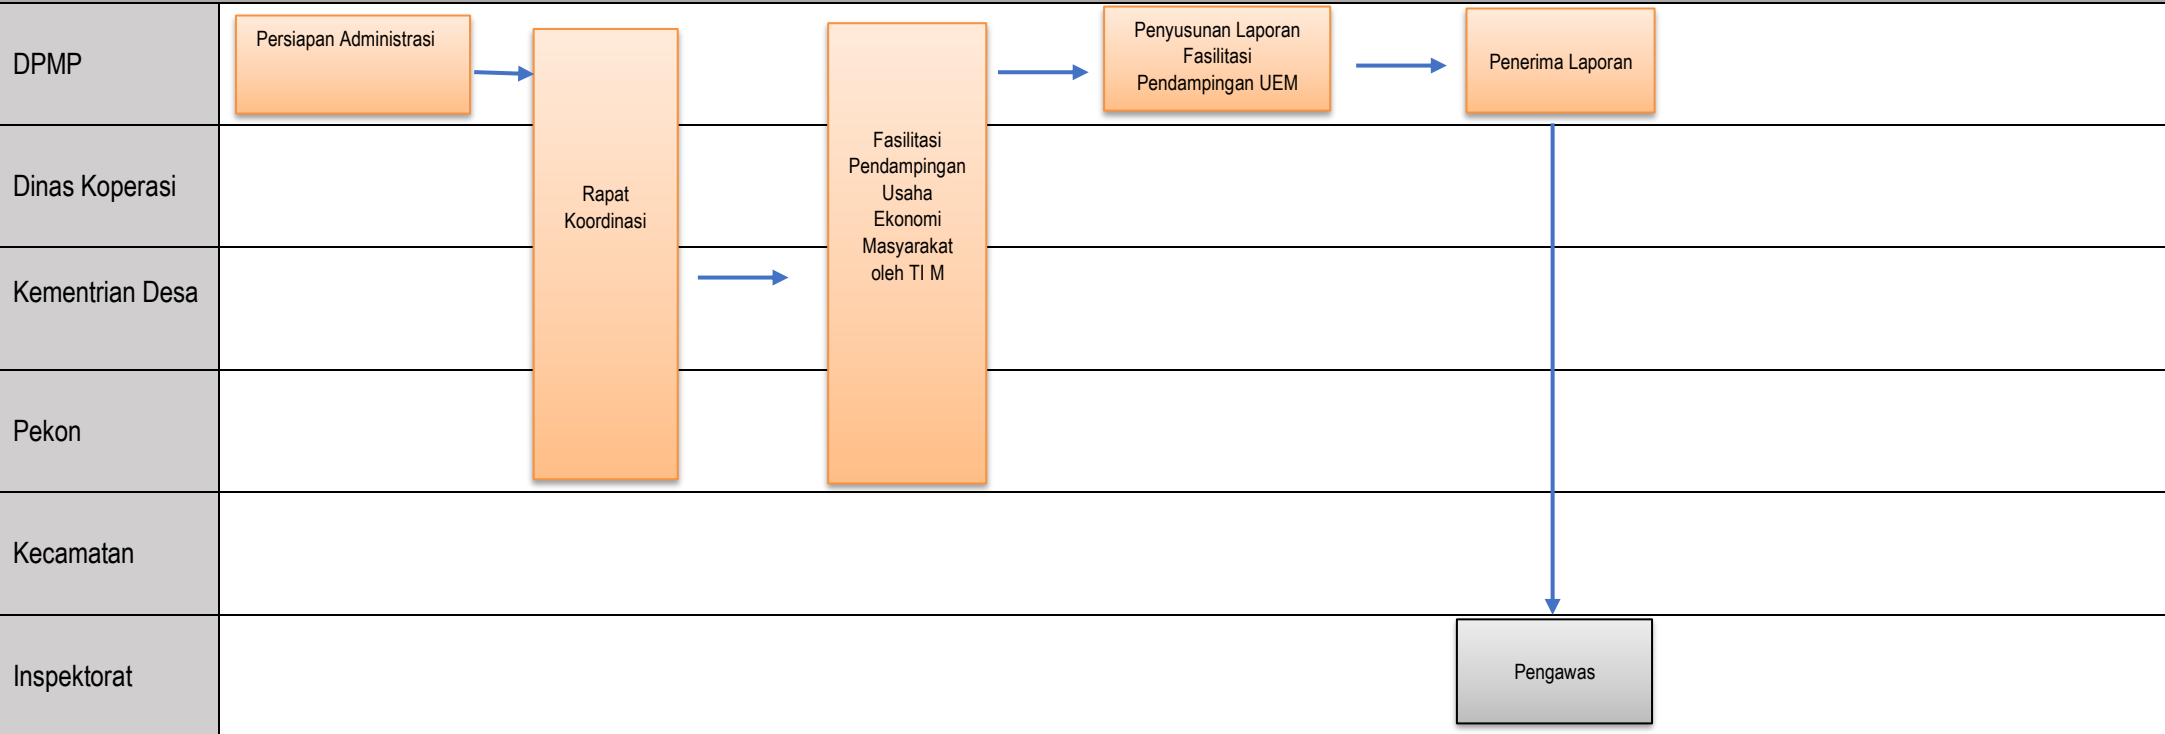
DPMP

Dinas Koperasi

Kementrian Desa

Pekon

Kecamatan

Inspektorat

Persiapan Administrasi

Rapat Koordinasi

Fasilitasi Pendampingan Usaha Ekonomi Masyarakat oleh TI M

Penyusunan Laporan Fasilitasi Pendampingan UEM

Penerima Laporan

Pengawas